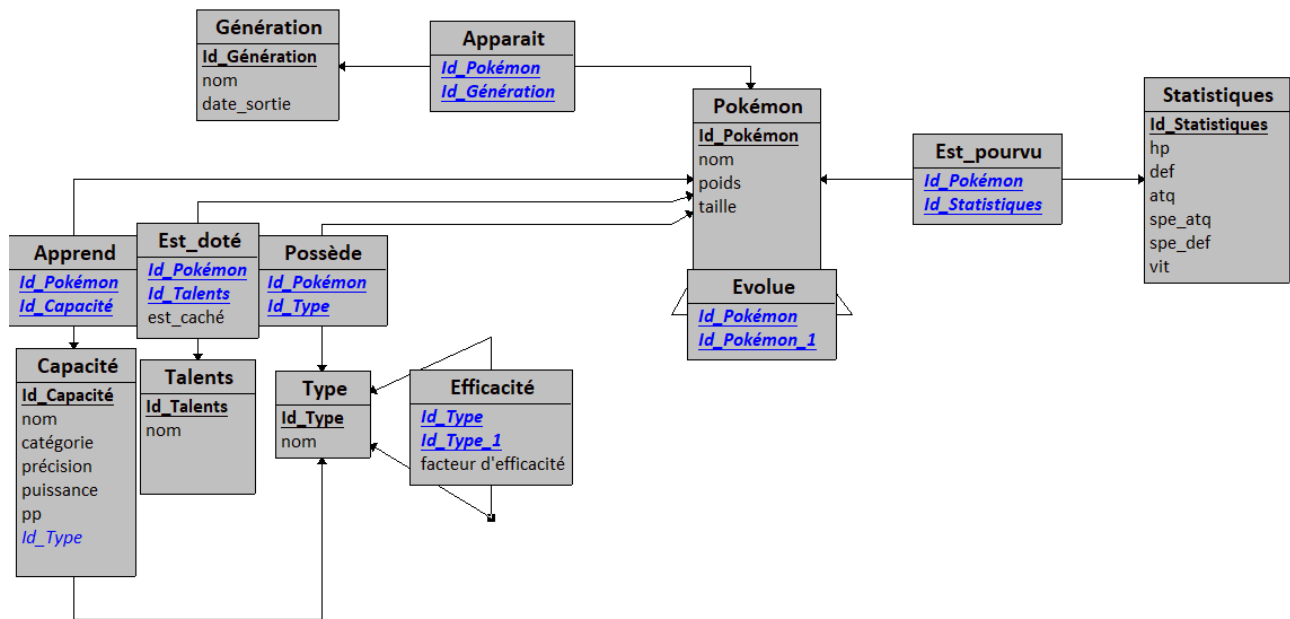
Génération
Id_Génération
nom
date_sortie

Apparait
Id_Pokémon
Id_Génération

Pokémon
Id_Pokémon
nom
poids
taille

Statistiques
Id_Statistiques
hp
def
atq
spe_atq
spe_def
vit

Est_pourvu
Id_Pokémon
Id_Statistiques

Apprend
Id_Pokémon
Id_Capacité

Est_doté
Id_Pokémon
Id_Talents
est_caché

Possède
Id_Pokémon
Id_Type

Evolue
Id_Pokémon
Id_Pokémon_1

Capacité
Id_Capacité
nom
catégorie
précision
puissance
pp
Id_Type

Talents
Id_Talents
nom

Type
Id_Type
nom

Efficacité
Id_Type
Id_Type_1
facteur d'efficacité